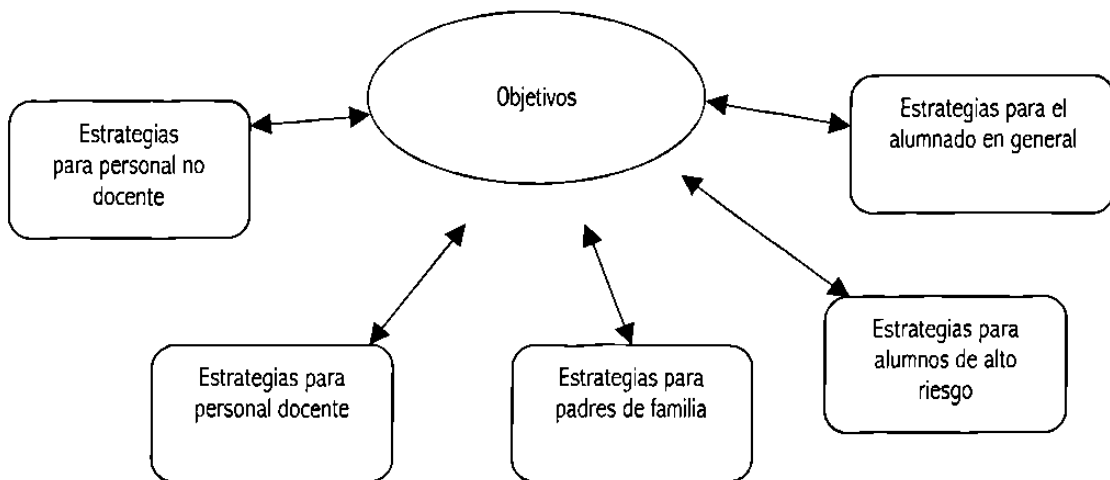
Objetivos

Estrategias para personal no docente

Estrategias para el alumnado en general

Estrategias para personal docente

Estrategias para padres de familia

Estrategias para alumnos de alto riesgo